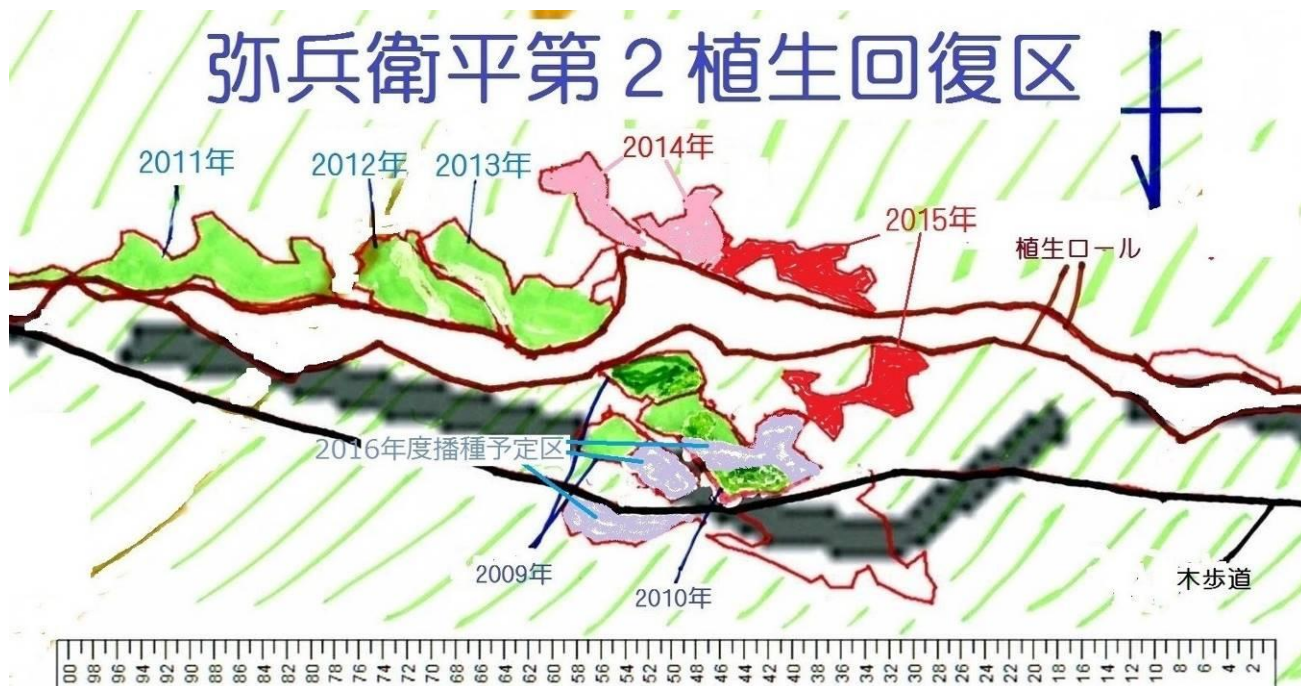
弥兵衛平第2植生回復区

2011年

2012年

2013年

2014年

2015年

植生ロール

2016年度播種予定区

2009年

2010年

木歩道

100 98 96 94 92 90 88 86 84 82 80 78 76 74 72 70 68 66 64 62 60 58 56 54 52 50 48 46 44 42 40 38 36 34 32 30 28 26 24 22 20 18 16 14 12 10 8 6 4 2